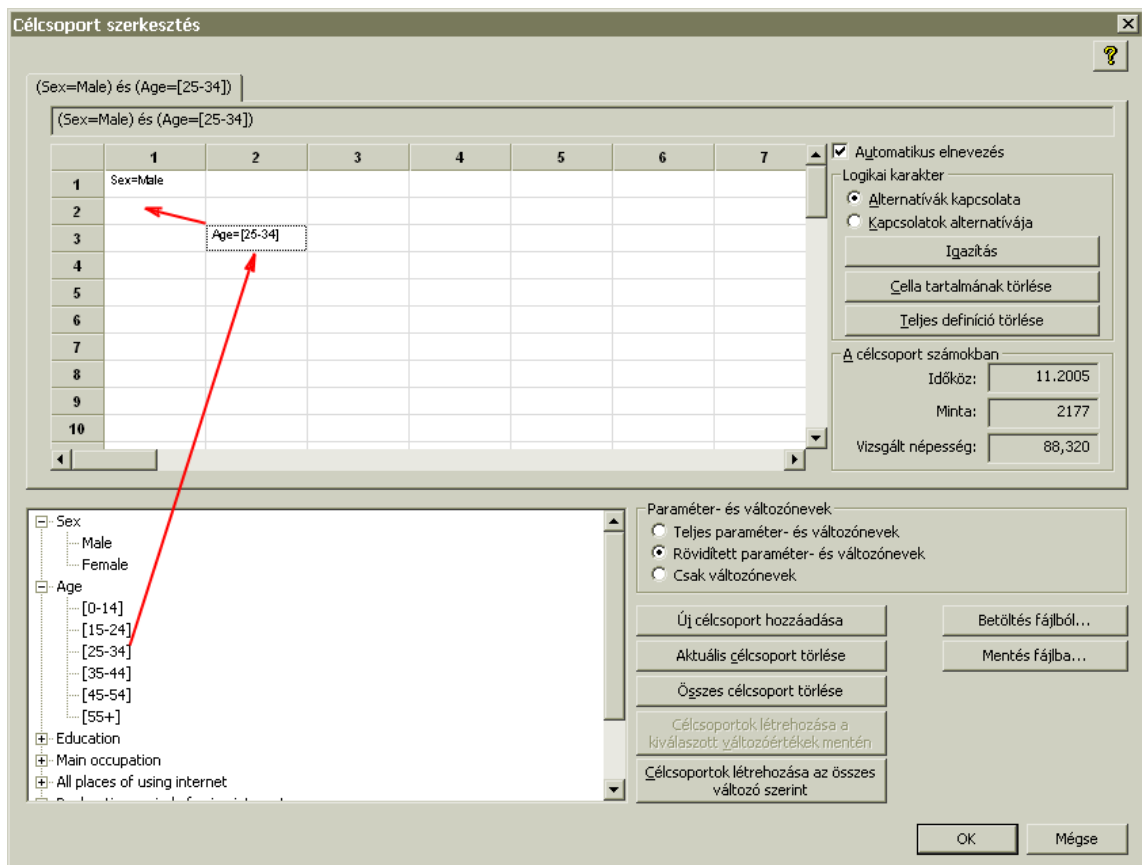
Célcsoport szerkesztés

?

(Sex=Male) és (Age=[25-34])

(Sex=Male) és (Age=[25-34])

| | 1 | 2 | 3 | 4 | 5 | 6 | 7 |
|---|---|---|---|---|---|---|---|
| 1 | Sex=Male | | | | | | |
| 2 | | | | | | | |
| 3 | | Age=[25-34] | | | | | |
| 4 | | | | | | | |
| 5 | | | | | | | |
| 6 | | | | | | | |
| 7 | | | | | | | |
| 8 | | | | | | | |
| 9 | | | | | | | |
| 10 | | | | | | | |

Automatikus elnevezés

Logikai karakter
Alternatívák kapcsolata
Kapcsolatok alternatívája
Igazítás
Cella tartalmának törlése
Teljes definíció törlése

A célcsoport számokban
Időköz: 11.2005
Minta: 2177
Vizsgált népesség: 88,320

Sex
Male
Female
Age
[0-14]
[15-24]
[25-34]
[35-44]
[45-54]
[55+]
Education
Main occupation
All places of using internet
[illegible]

Paraméter- és változónevek
Teljes paraméter- és változónevek
Rövidített paraméter- és változónevek
Csak változónevek

Új célcsoport hozzáadása
Aktuális célcsoport törlése
Összes célcsoport törlése
Célcsoportok létrehozása a kiválaszott változóértékek mentén
Célcsoportok létrehozása az összes változó szerint

Betöltés fájlból...
Mentés fájlba...

OK
Mégse